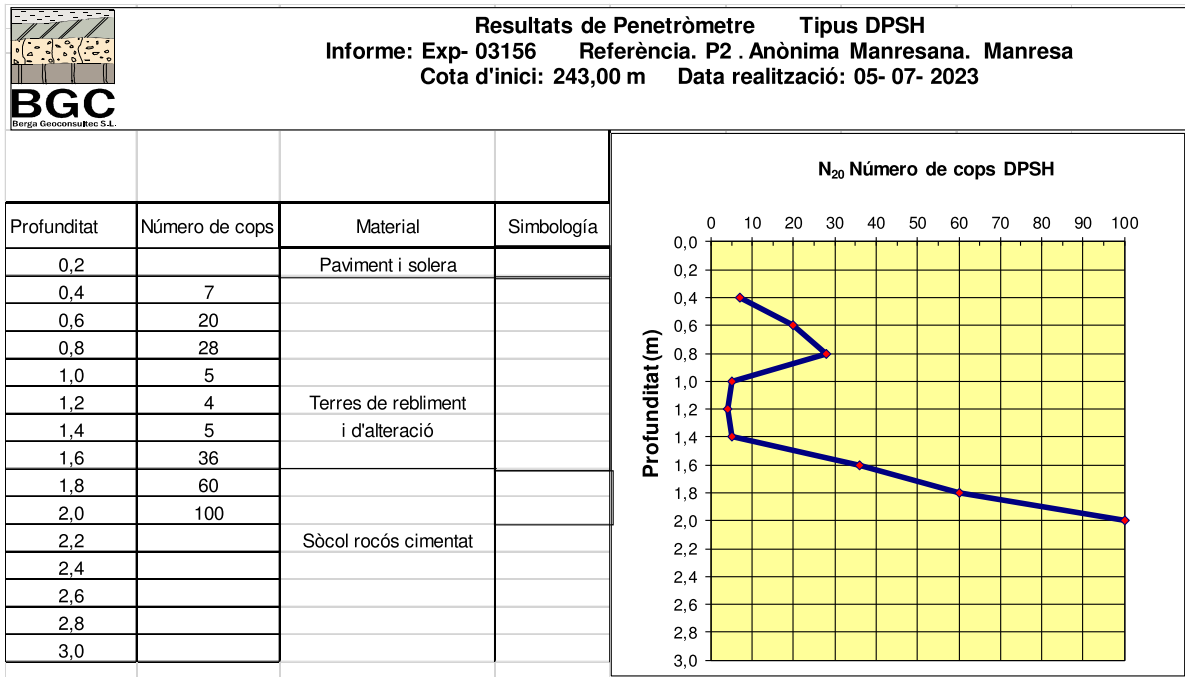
BGC
Berga Geoconsultec S.L.

Resultats de Penetròmetre Tipus DPSH
Informe: Exp- 03156 Referència. P2 . Anònima Manresana. Manresa
Cota d'inici: 243,00 m Data realització: 05- 07- 2023

| Profunditat | Número de cops | Material | Simbología |
|---|---|---|---|
| 0,2 | | Paviment i solera | |
| 0,4 | 7 | | |
| 0,6 | 20 | | |
| 0,8 | 28 | | |
| 1,0 | 5 | | |
| 1,2 | 4 | Terres de rebliment | |
| 1,4 | 5 | i d'alteració | |
| 1,6 | 36 | | |
| 1,8 | 60 | | |
| 2,0 | 100 | | |
| 2,2 | | Sòcol rocós cimentat | |
| 2,4 | | | |
| 2,6 | | | |
| 2,8 | | | |
| 3,0 | | | |

$N_{20}$ Número de cops DPSH

0 10 20 30 40 50 60 70 80 90 100

Profunditat (m)

0,0
0,2
0,4
0,6
0,8
1,0
1,2
1,4
1,6
1,8
2,0
2,2
2,4
2,6
2,8
3,0